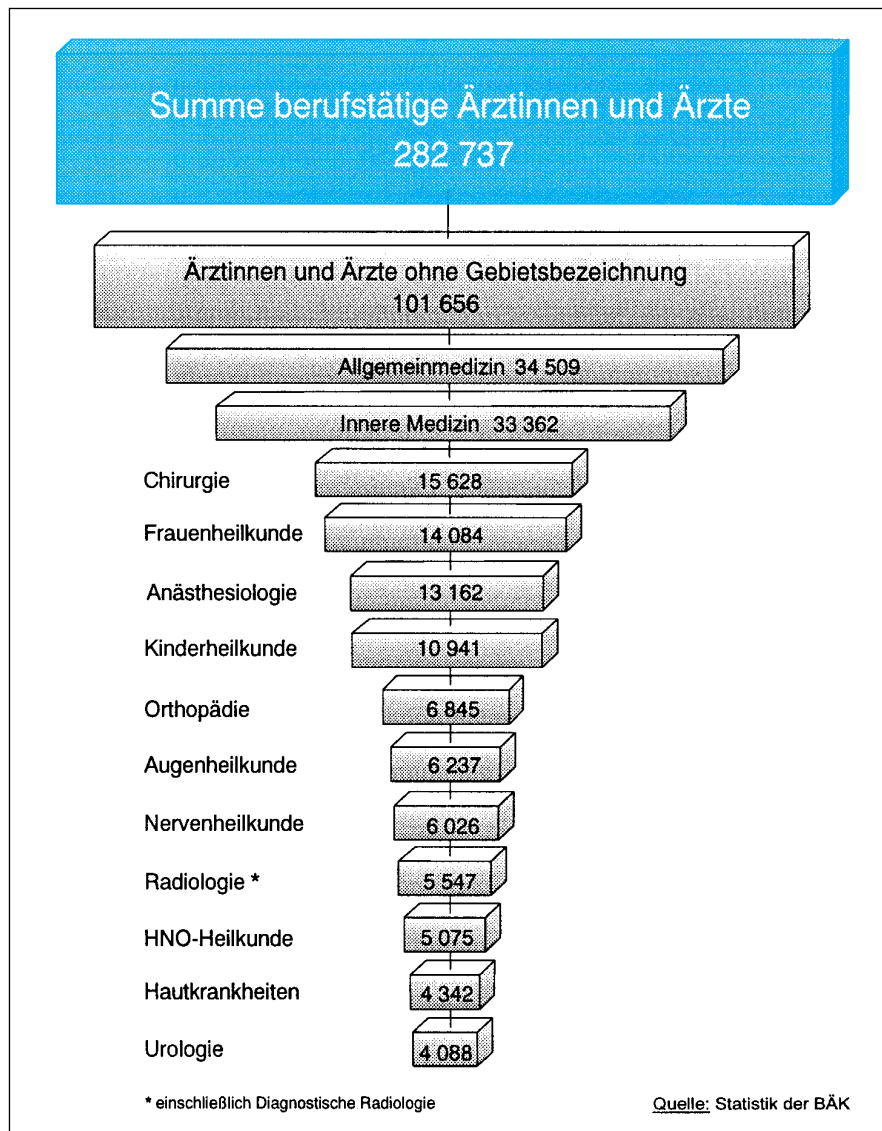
Summe berufstätige Ärztinnen und Ärzte
282 737

Ärztinnen und Ärzte ohne Gebietsbezeichnung
101 656

Allgemeinmedizin 34 509

Innere Medizin 33 362

Chirurgie 15 628

Frauenheilkunde 14 084

Anästhesiologie 13 162

Kinderheilkunde 10 941

Orthopädie 6 845

Augenheilkunde 6 237

Nervenheilkunde 6 026

Radiologie * 5 547

HNO-Heilkunde 5 075

Hautkrankheiten 4 342

Urologie 4 088

* einschließlich Diagnostische Radiologie

Quelle: Statistik der BÄK